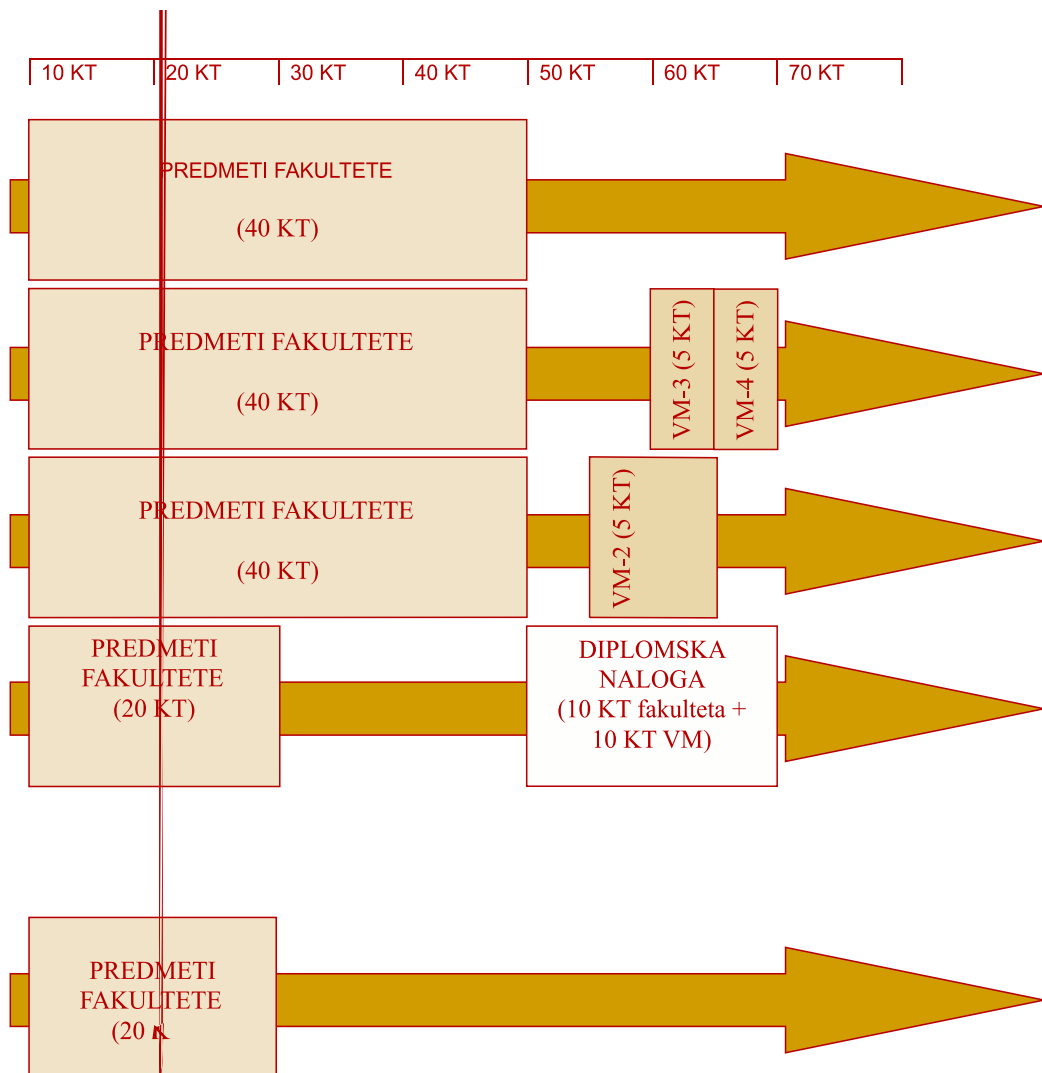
10 KT 20 KT 30 KT 40 KT 50 KT 60 KT 70 KT

PREDMETI FAKULTETE

(40 KT)

PREDMETI FAKULTETE

(40 KT)

VM-3 (5 KT)

VM-4 (5 KT)

PREDMETI FAKULTETE

(40 KT)

VM-2 (5 KT)

PREDMETI FAKULTETE (20 KT)

DIPLOMSKA NALOGA (10 KT fakulteta + 10 KT VM)

PREDMETI FAKULTETE (20 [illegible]